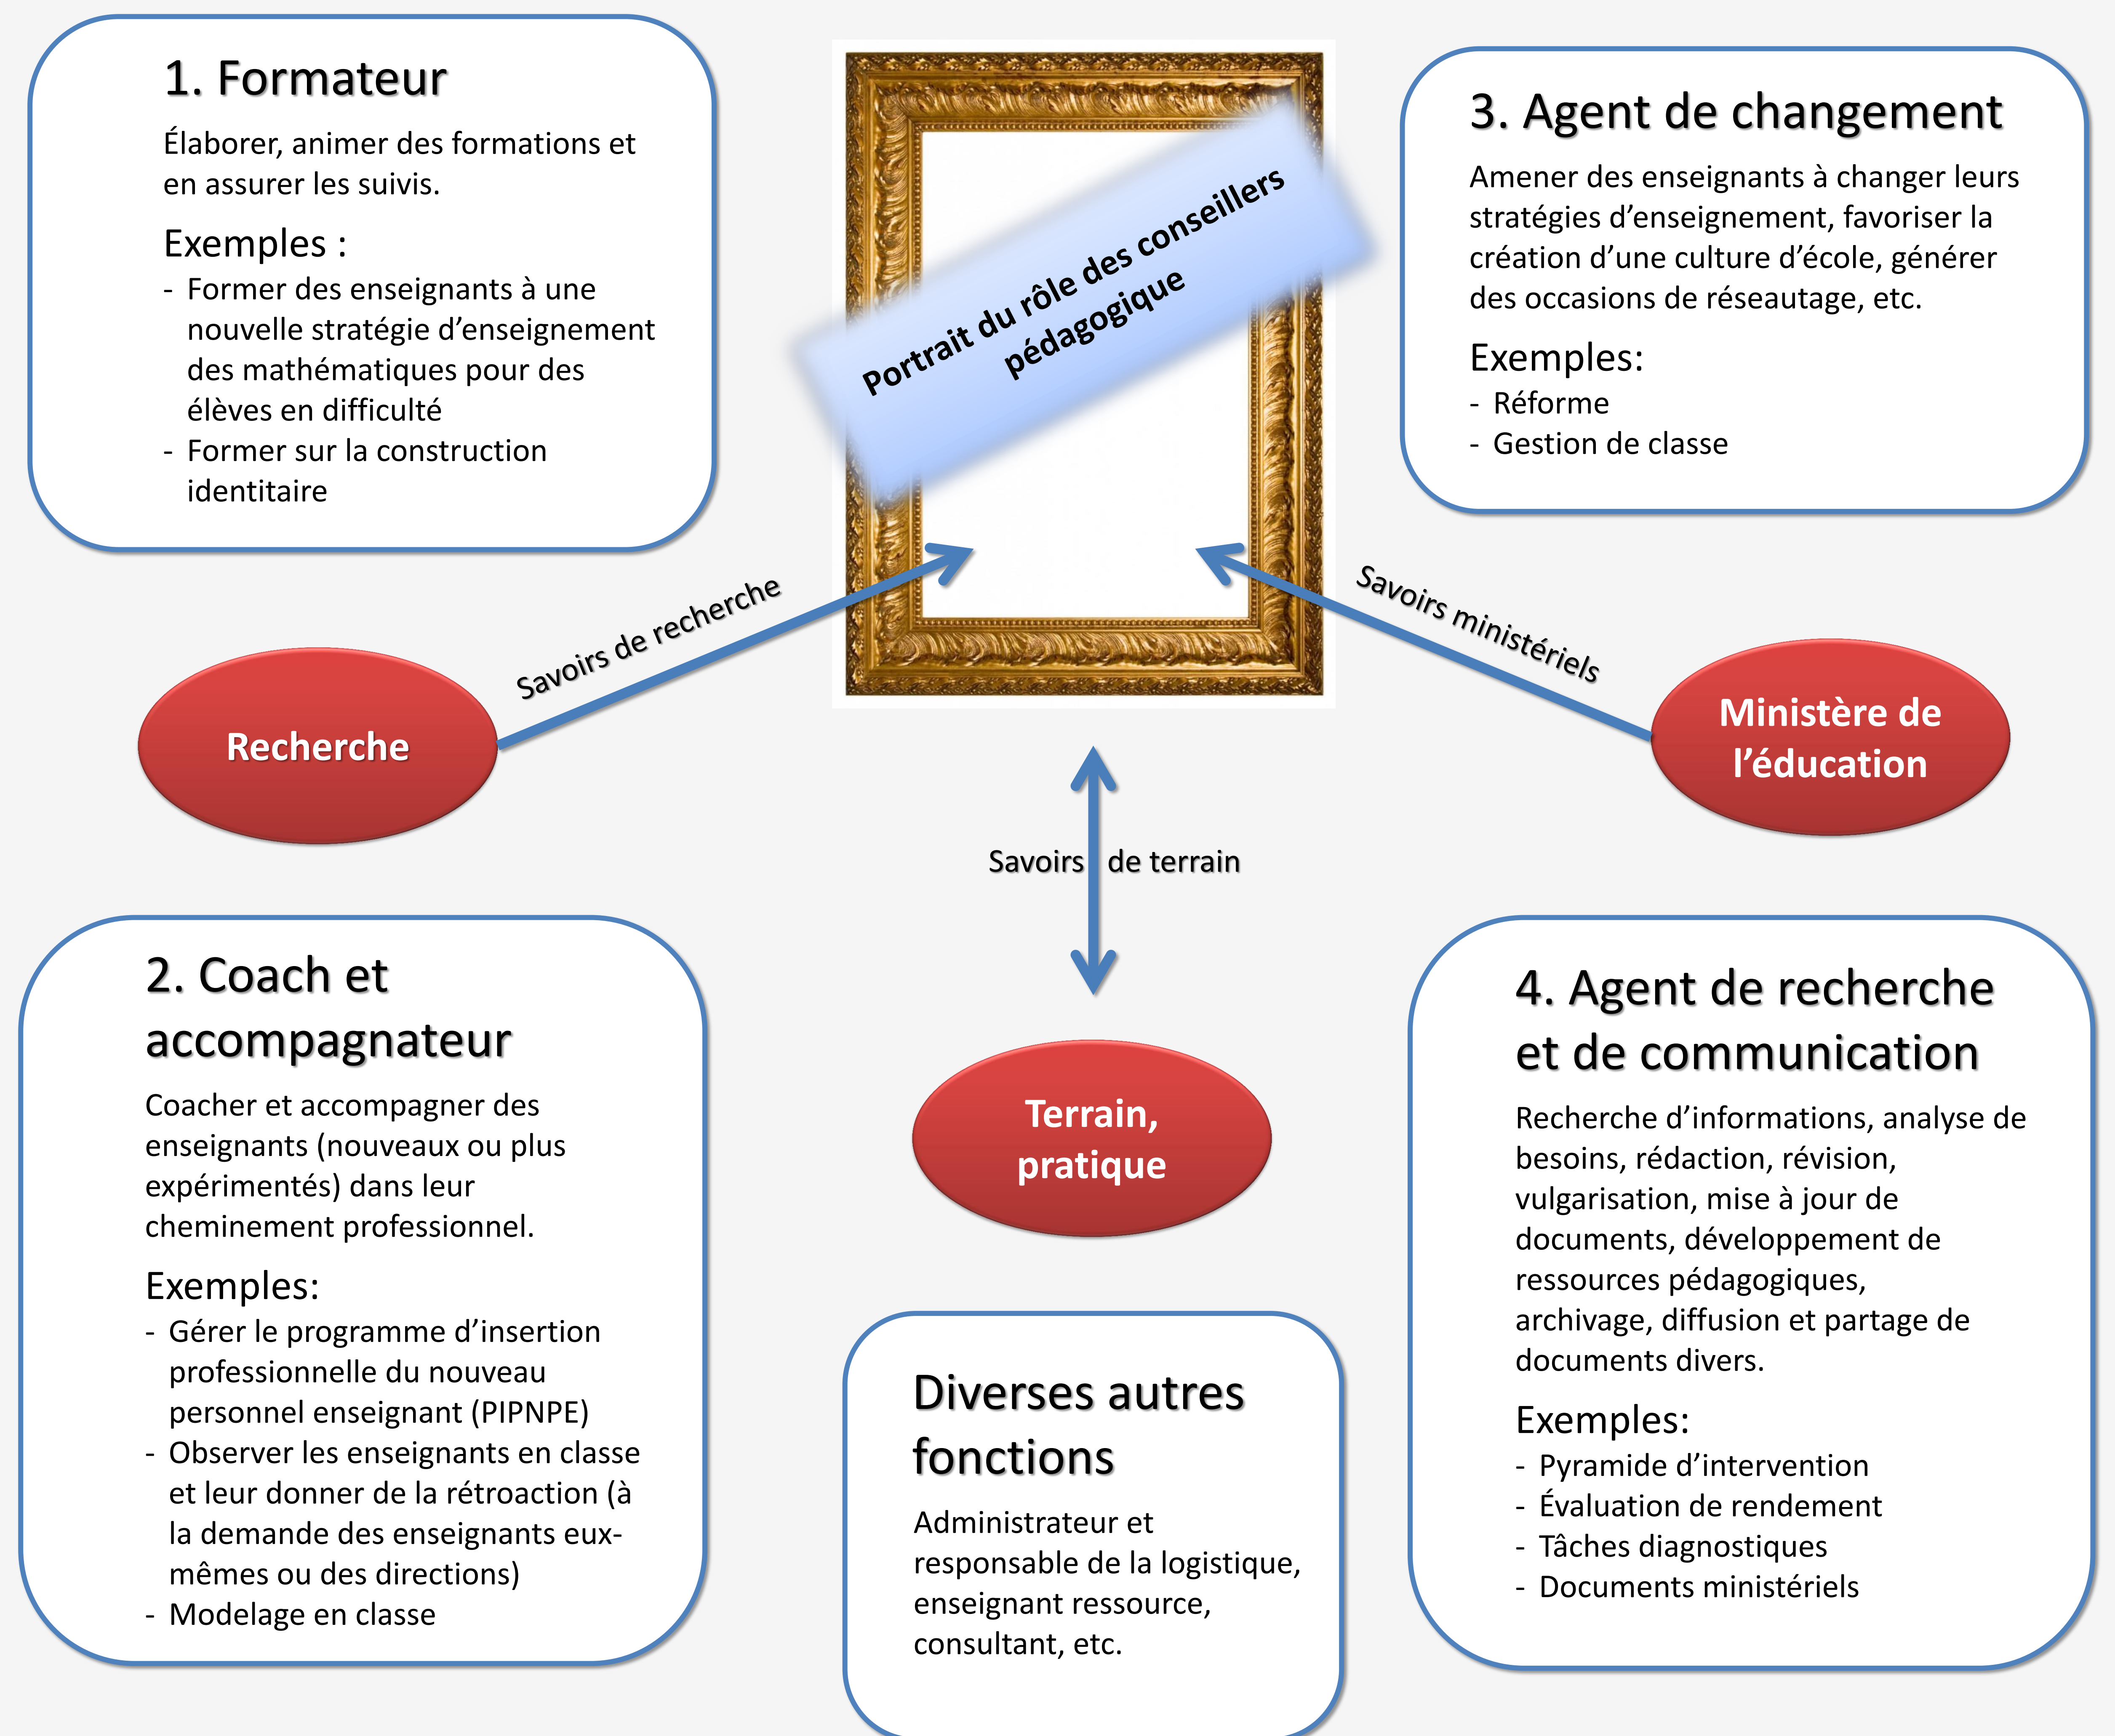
1. Formateur

Élaborer, animer des formations et en assurer les suivis.

Exemples :
- Former des enseignants à une nouvelle stratégie d'enseignement des mathématiques pour des élèves en difficulté
- Former sur la construction identitaire

Portrait du rôle des conseillers pédagogique

3. Agent de changement

Amener des enseignants à changer leurs stratégies d'enseignement, favoriser la création d'une culture d'école, générer des occasions de réseautage, etc.

Exemples:
- Réforme
- Gestion de classe

Savoirs de recherche

Savoirs ministériels

Recherche

Ministère de l'éducation

Savoirs de terrain

2. Coach et accompagnateur

Coacher et accompagner des enseignants (nouveaux ou plus expérimentés) dans leur cheminement professionnel.

Exemples:
- Gérer le programme d'insertion professionnelle du nouveau personnel enseignant (PIPNPE)
- Observer les enseignants en classe et leur donner de la rétroaction (à la demande des enseignants eux-mêmes ou des directions)
- Modelage en classe

Terrain, pratique

4. Agent de recherche et de communication

Recherche d'informations, analyse de besoins, rédaction, révision, vulgarisation, mise à jour de documents, développement de ressources pédagogiques, archivage, diffusion et partage de documents divers.

Exemples:
- Pyramide d'intervention
- Évaluation de rendement
- Tâches diagnostiques
- Documents ministériels

Diverses autres fonctions

Administrateur et responsable de la logistique, enseignant ressource, consultant, etc.